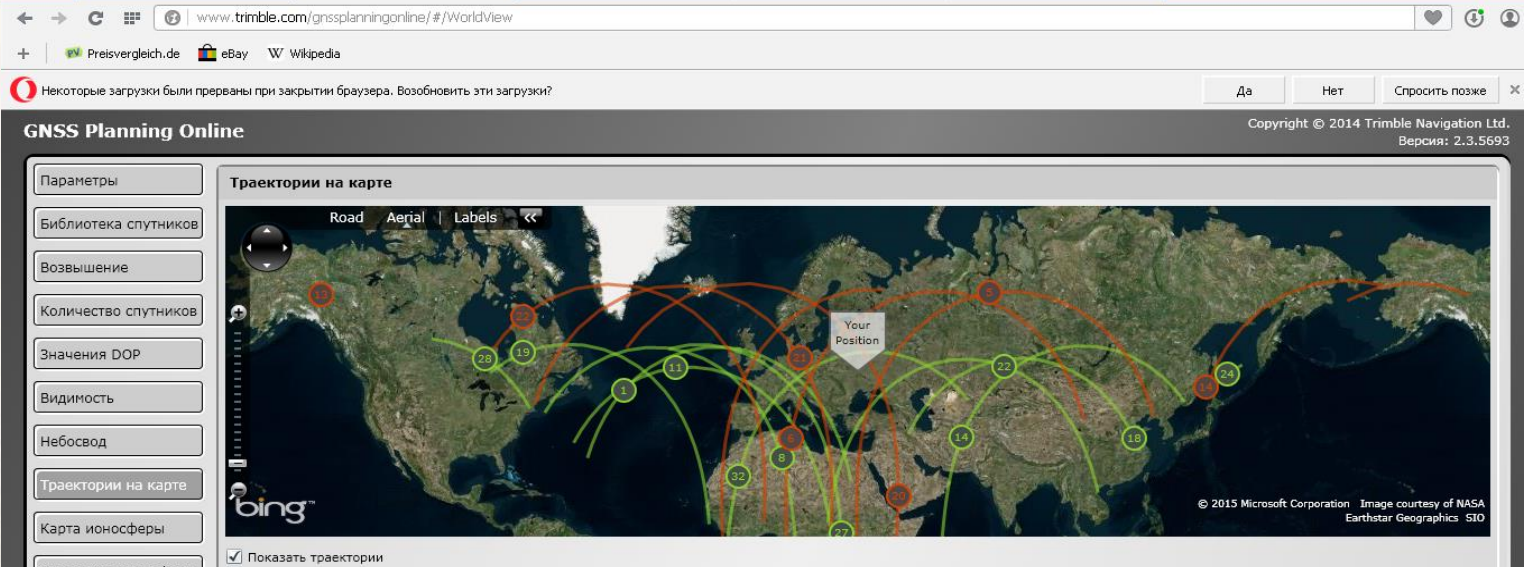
www.trimble.com/gnssplanningonline/#/WorldView

Preisvergleich.de eBay W Wikipedia

Некоторые загрузки были прерваны при закрытии браузера. Возобновить эти загрузки?

Да Нет Спросить позже

GNSS Planning Online

Copyright © 2014 Trimble Navigation Ltd.
Версия: 2.3.5693

Параметры
Библиотека спутников
Возвышение
Количество спутников
Значения DOP
Видимость
Небосвод
Траектории на карте
Карта ионосферы

Траектории на карте

Road Aerial | Labels

13 22 28 19 1 11 21 Your Position 5 22 24 14 8 14 18 32 8 20 27

bing

© 2015 Microsoft Corporation Image courtesy of NASA Earthstar Geographics SIO

Показать траектории